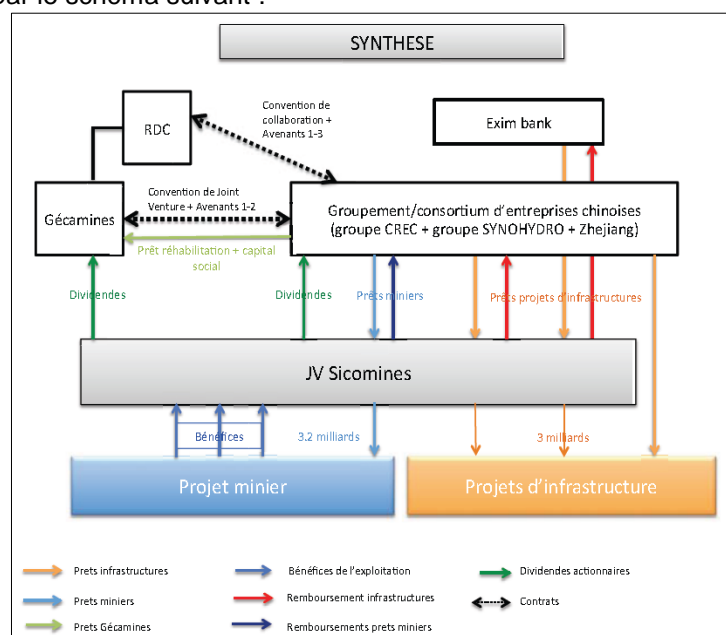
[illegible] le schéma suivant :

SYNTHESE

RDC

Convention de collaboration + Avenants 1-3

Exim bank

Gécamines

Convention de Joint Venture + Avenants 1-2

Groupement/consortium d'entreprises chinoises (groupe CREC + groupe SYNOHYDRO + Zhejiang)

Prêt réhabilitation + capital social

Dividendes

Dividendes

Prets miniers

Prets projets d'infrastructures

JV Sicomines

Bénéfices

3.2 milliards

3 milliards

Projet minier

Projets d'infrastructure

Prets infrastructures

Bénéfices de l'exploitation

Dividendes actionnaires

Prets miniers

Remboursement infrastructures

Contrats

Prets Gécamines

Remboursements prets miniers